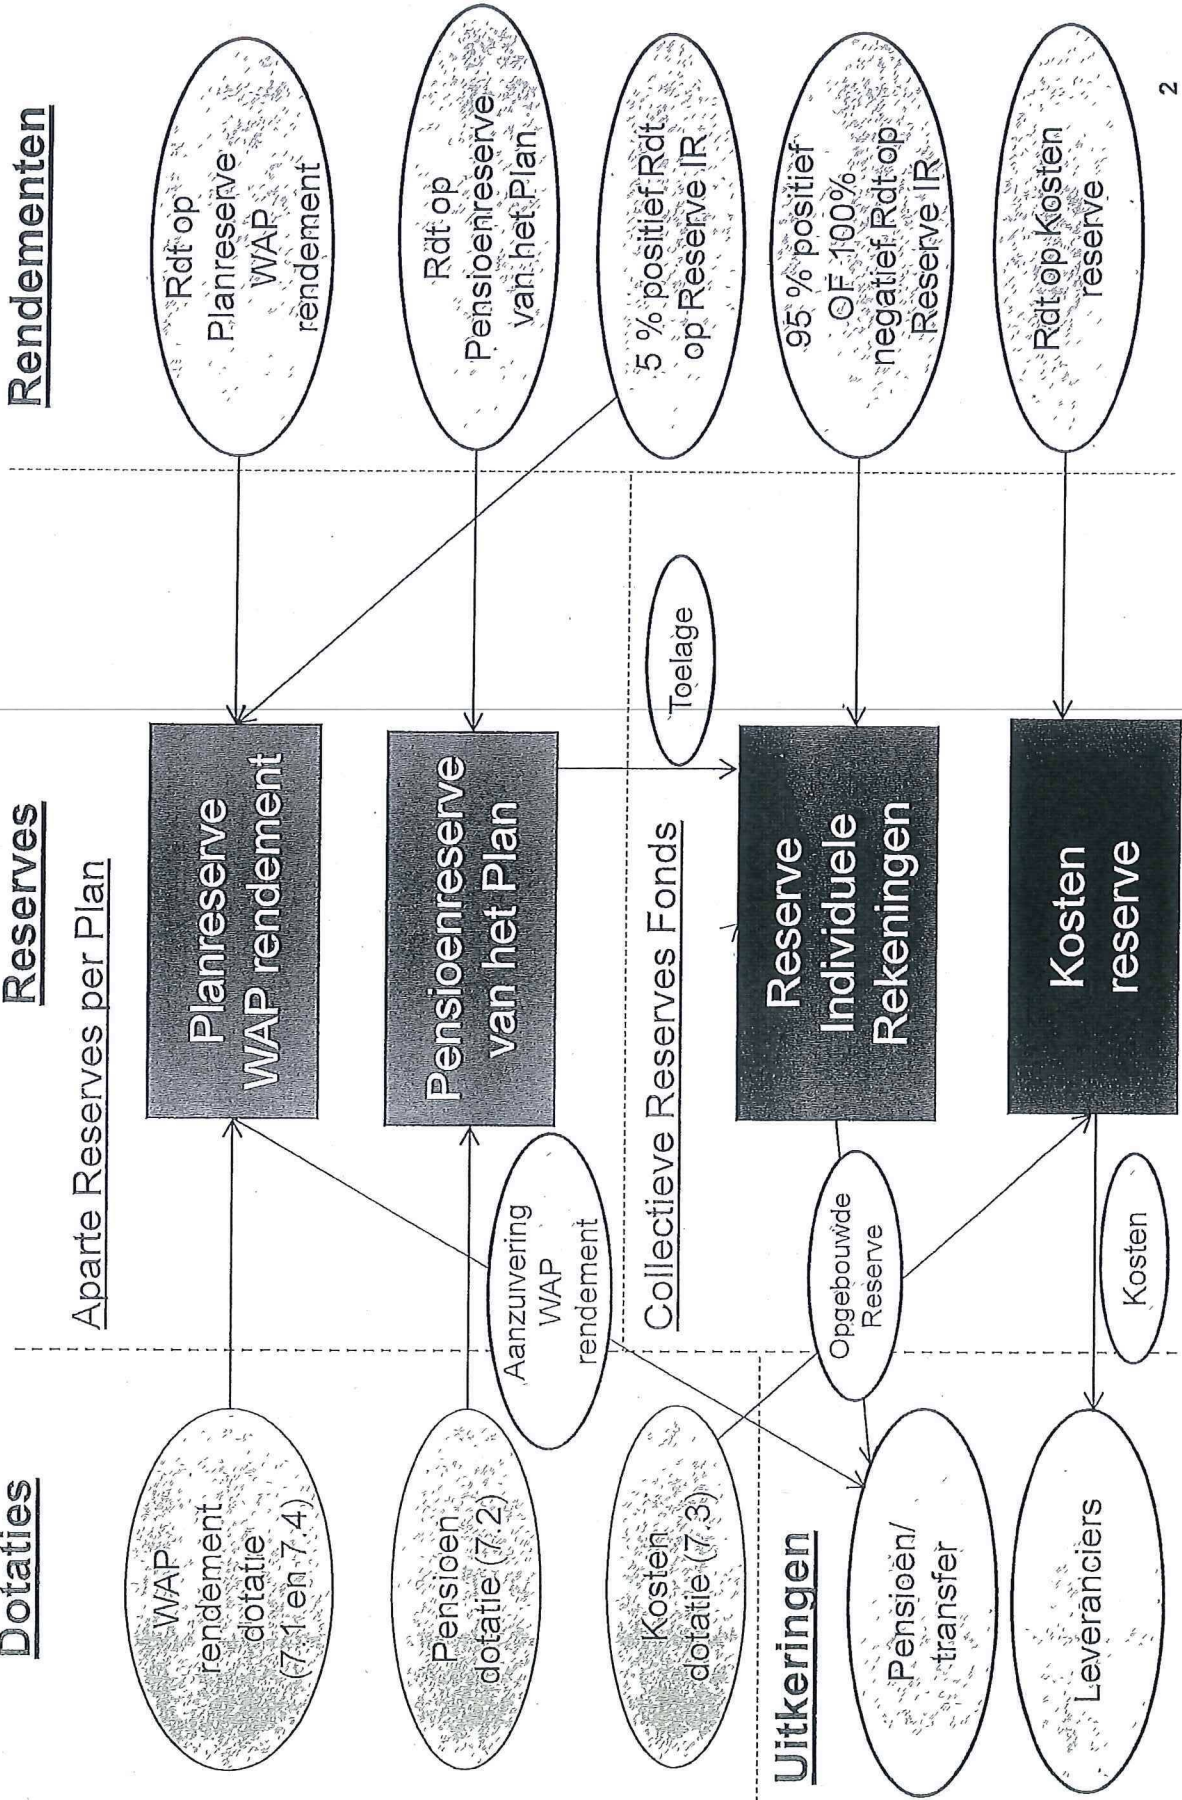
Dotaties

Reserves

Rendementen

Aparte Reserves per Plan

WAP rendement dotatie (7.1 en 7.4)

Planreserve WAP rendement

Rdt op Planreserve WAP rendement

Pensioen dotatie (7.2)

Aanzuivering WAP rendement

Pensioenreserve van het Plan

Rdt op Pensioenreserve van het Plan

5 % positief Rdt op Reserve IR

Kosten dotatie (7.3)

Collectieve Reserves Fonds

Toelage

Opgebouwde Reserve

Reserve Individuele Rekeningen

95 % positief OF 100% negatief Rdt op Reserve IR

Uitkeringen

Pensioen/ transfer

Kosten

Kosten reserve

Rdt op Kosten reserve

Leveranciers

2